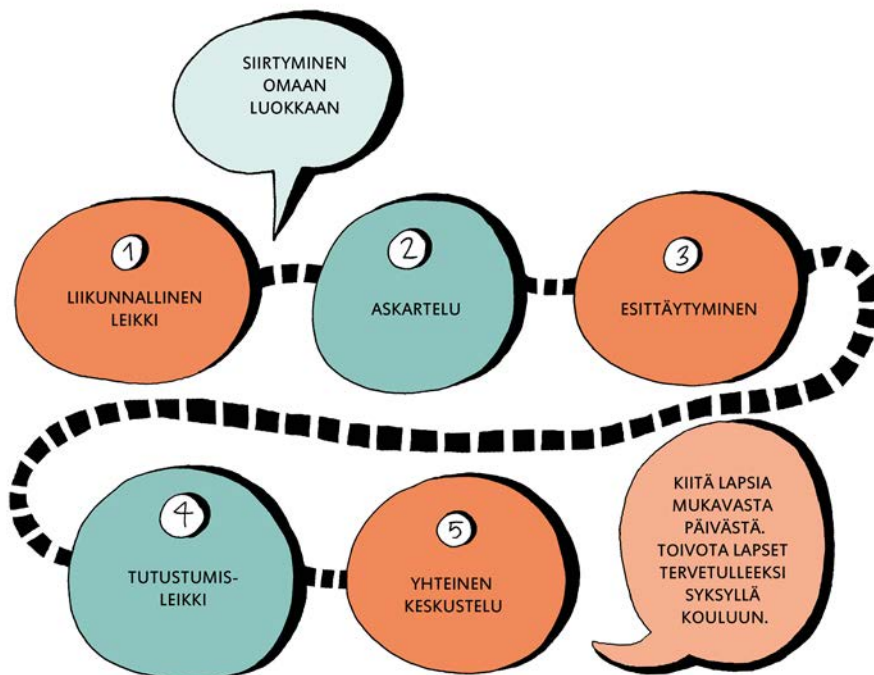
SIIRTYMINEN OMAAN LUOKKAAN

1
LIIKUNNALLINEN LEIKKI

2
ASKARTELU

3
ESITTÄYTYMINEN

4
TUTUSTUMIS-LEIKKI

5
YHTEINEN KESKUSTELU

KIITÄ LAPSIA MUKAVASTA PÄIVÄSTÄ. TOIVOTA LAPSET TERVETULLEEKSI SYKSYLLÄ KOULUUN.